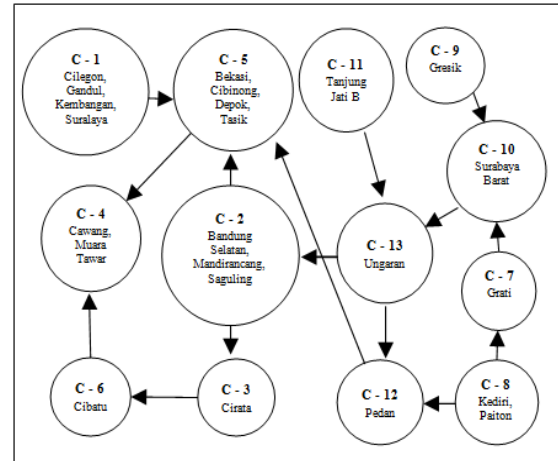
C - 1
Cilegon, Gandul, Kembangan, Suralaya

C - 5
Bekasi, Cibinong, Depok, Tasik

C - 11
Tanjung Jati B

C - 9
Gresik

C - 10
Surabaya Barat

C - 4
Cawang, Muara Tawar

C - 2
Bandung Selatan, Mandirancang, Saguling

C - 13
Ungaran

C - 7
Grati

C - 6
Cibatu

C - 3
Cirata

C - 12
Pedan

C - 8
Kediri, Paiton